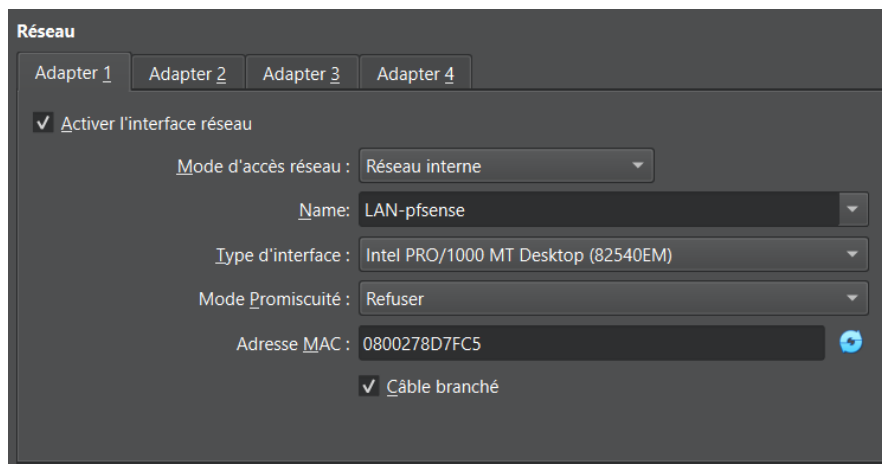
Réseau

Adapter 1 | Adapter 2 | Adapter 3 | Adapter 4

✓ Activer l'interface réseau

Mode d'accès réseau : Réseau interne

Name: LAN-pfsense

Type d'interface : Intel PRO/1000 MT Desktop (82540EM)

Mode Promiscuité : Refuser

Adresse MAC : 0800278D7FC5

✓ Câble branché